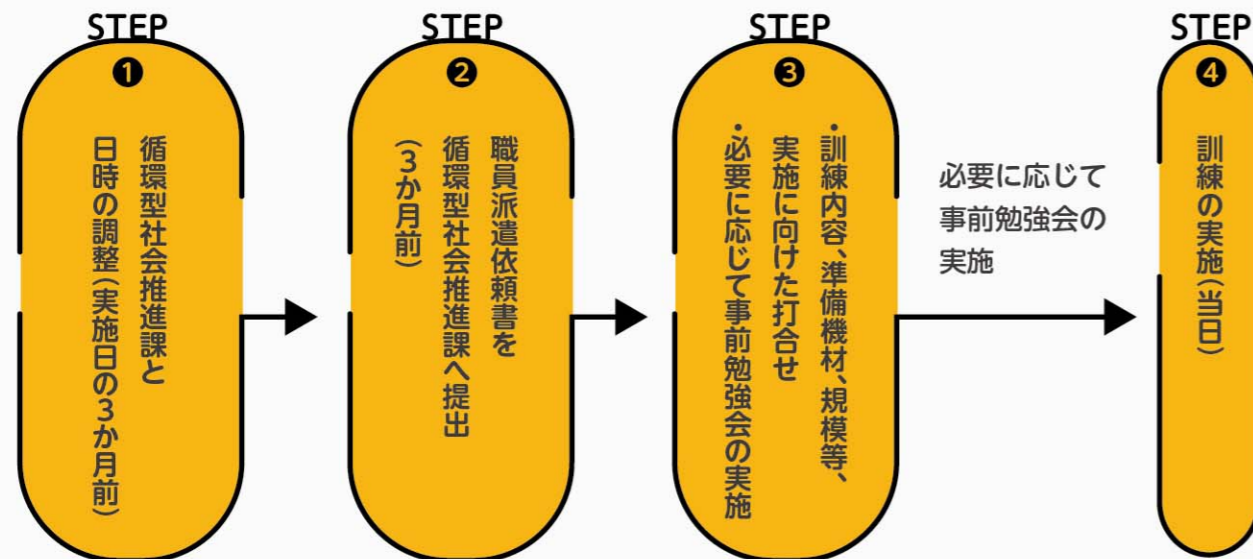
STEP
❶
循環型社会推進課と日時の調整（実施日の3か月前）

STEP
❷
職員派遣依頼書を循環型社会推進課へ提出（3か月前）

STEP
❸
・訓練内容、準備機材、規模等、実施に向けた打合せ
・必要に応じて事前勉強会の実施

必要に応じて事前勉強会の実施

STEP
❹
訓練の実施（当日）